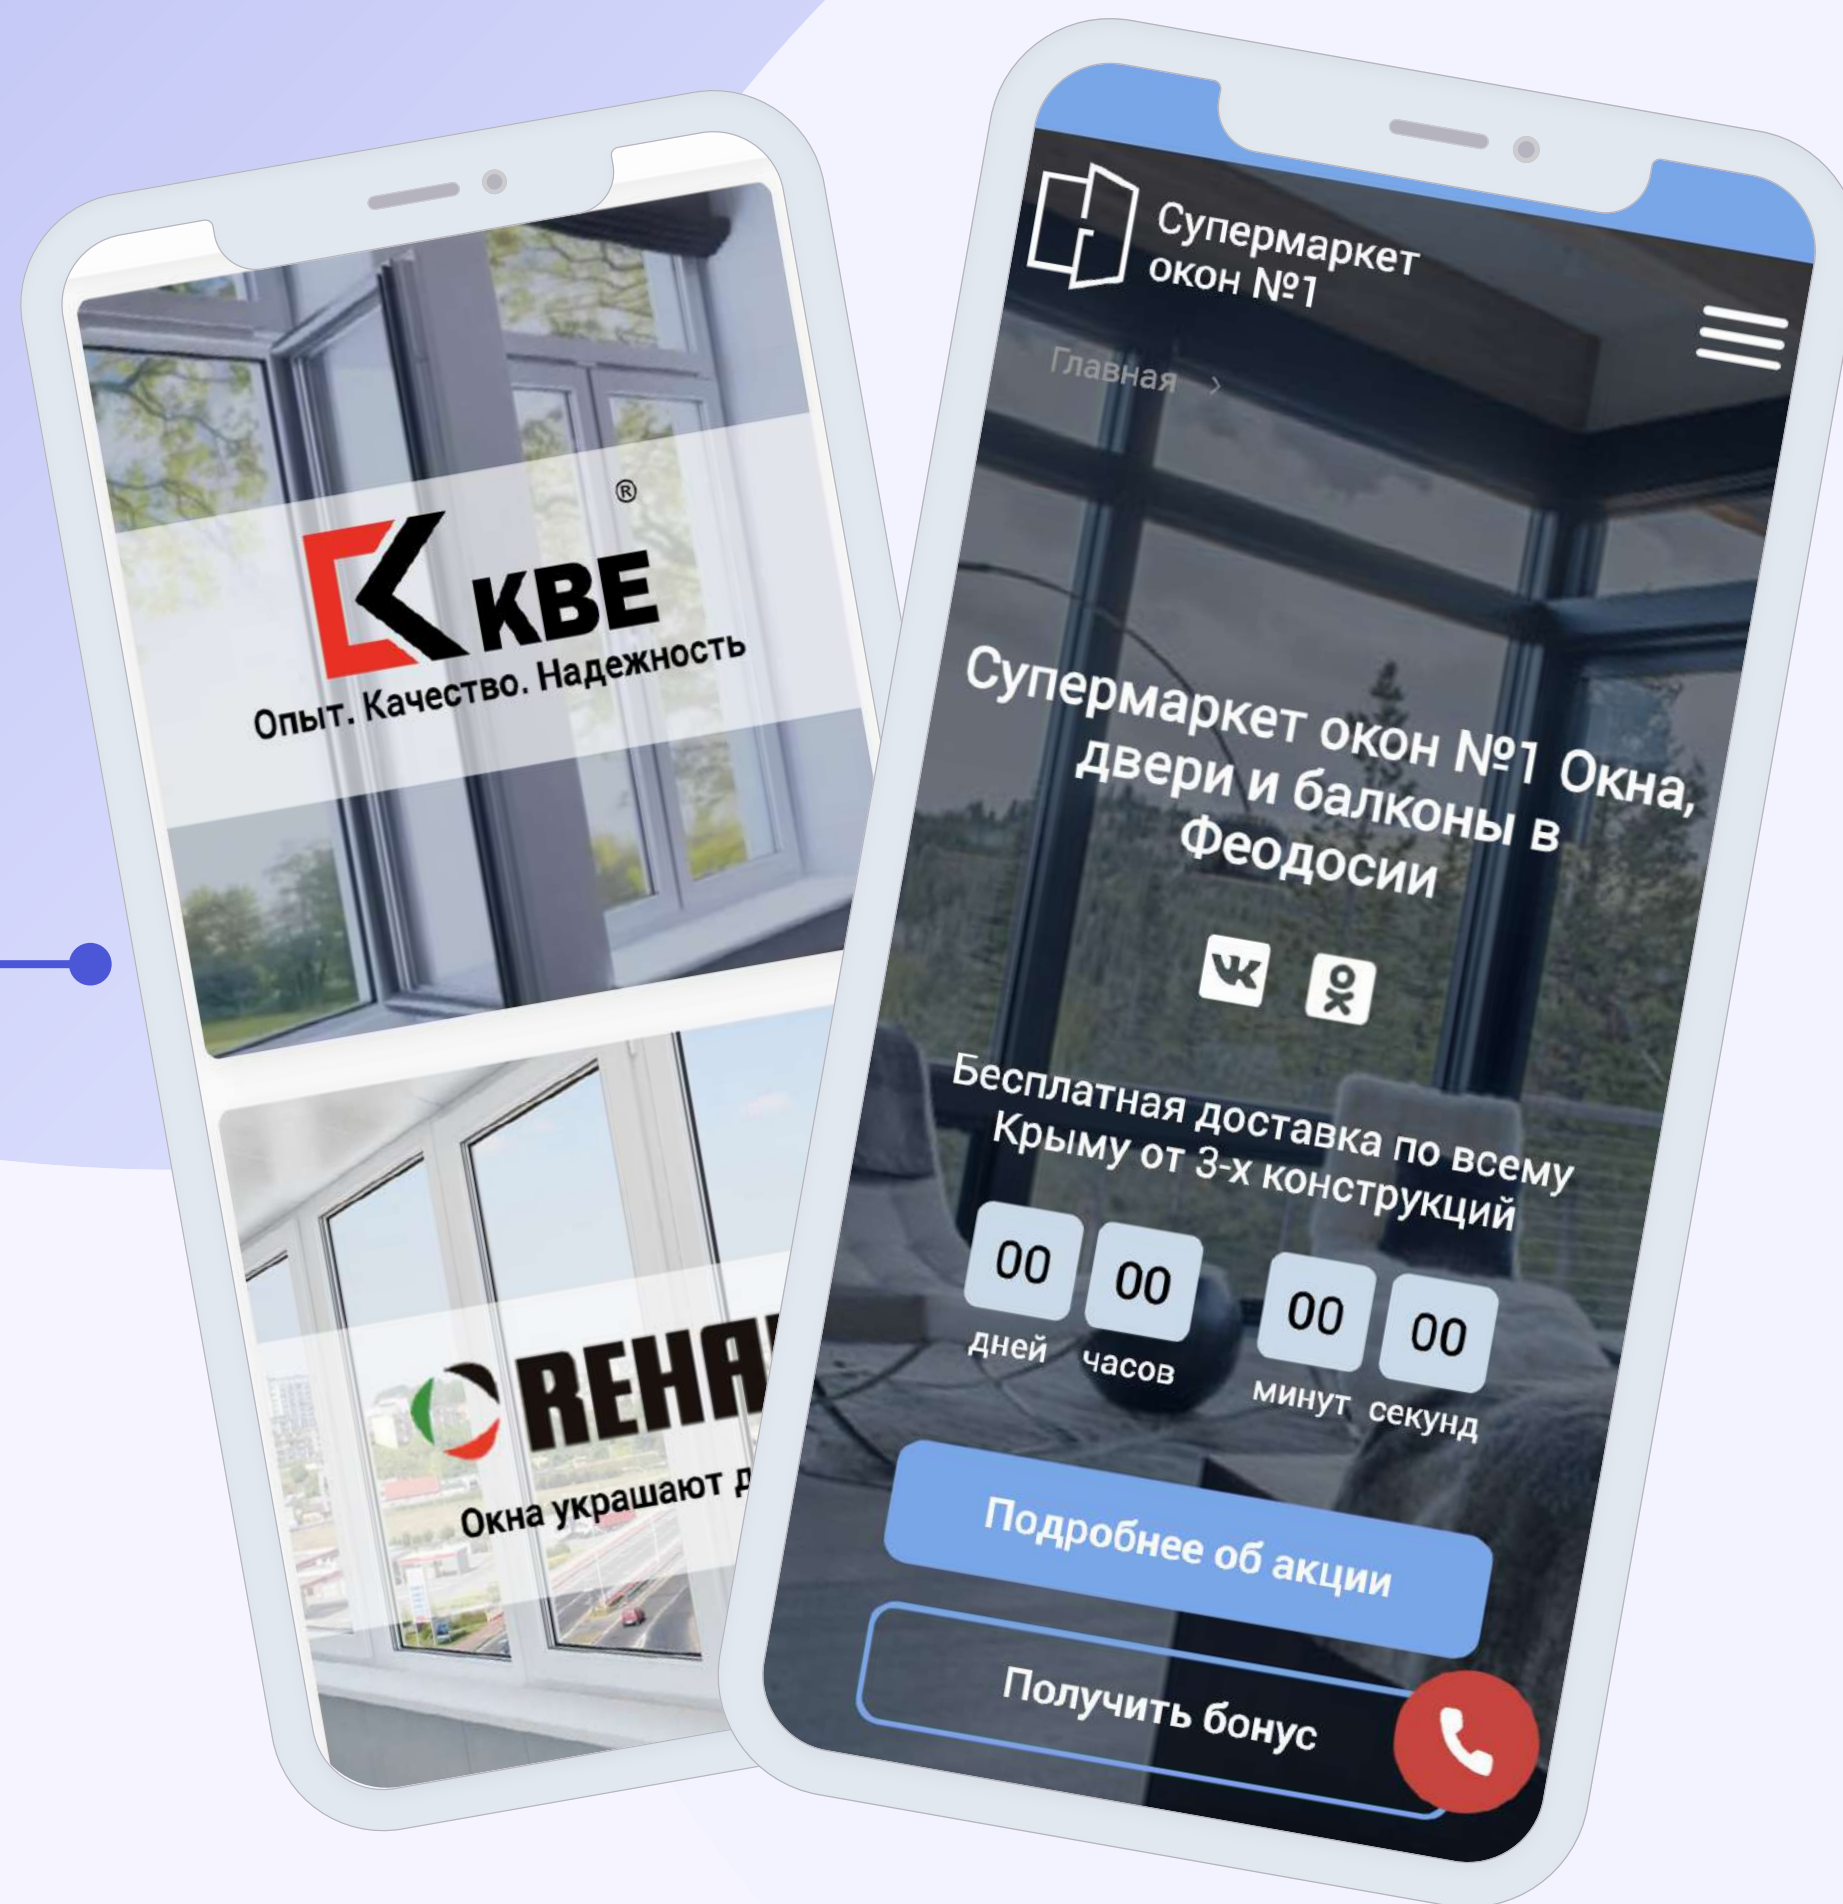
KBE®
Опыт. Качество. Надежность

REHA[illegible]
Окна украшают д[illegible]

Супермаркет окон №1

Главная >

Супермаркет окон №1 Окна, двери и балконы в Феодосии

Бесплатная доставка по всему Крыму от 3-х конструкций

| 00 | 00 | 00 | 00 |
|---|---|---|---|
| дней | часов | минут | секунд |

Подробнее об акции

Получить бонус